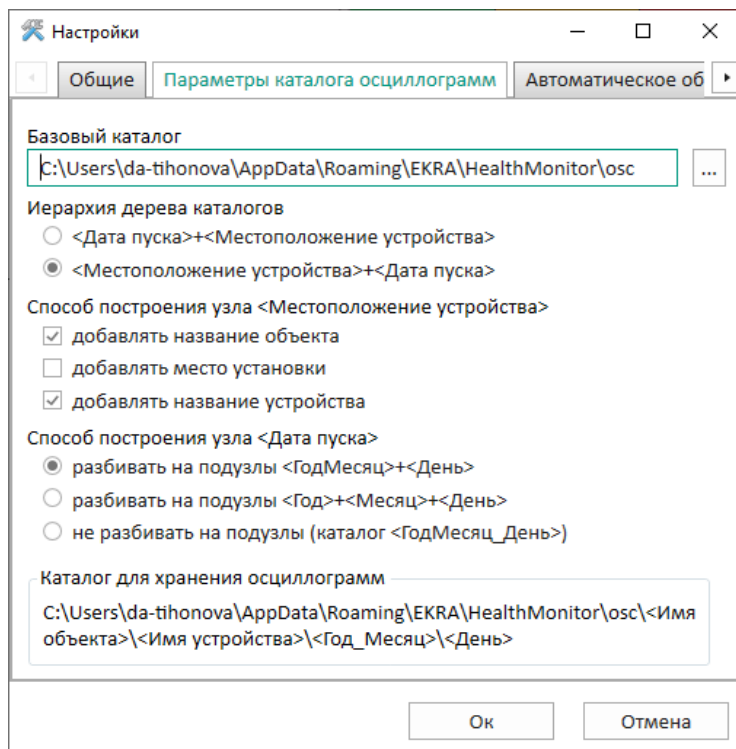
Настройки

Общие | Параметры каталога осциллограмм | Автоматическое об

Базовый каталог

C:\Users\da-tihonova\AppData\Roaming\EKRA\HealthMonitor\osc ...

Иерархия дерева каталогов

<Дата пуска>+<Местоположение устройства>

<Местоположение устройства>+<Дата пуска>

Способ построения узла <Местоположение устройства>

добавлять название объекта

добавлять место установки

добавлять название устройства

Способ построения узла <Дата пуска>

разбивать на подузлы <ГодМесяц>+<День>

разбивать на подузлы <Год>+<Месяц>+<День>

не разбивать на подузлы (каталог <ГодМесяц_День>)

Каталог для хранения осциллограмм

C:\Users\da-tihonova\AppData\Roaming\EKRA\HealthMonitor\osc\<Имя объекта>\<Имя устройства>\<Год_Месяц>\<День>

Ок

Отмена